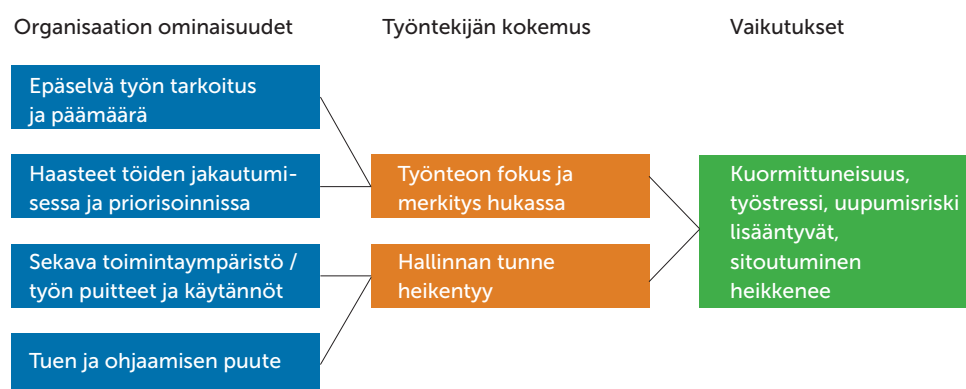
Organisaation ominaisuudet

Epäselvä työn tarkoitus ja päämäärä

Haasteet töiden jakautumisessa ja priorisoinnissa

Sekava toimintaympäristö / työn puitteet ja käytännöt

Tuen ja ohjaamisen puute

Työntekijän kokemus

Työnteon fokus ja merkitys hukassa

Hallinnan tunne heikentyy

Vaikutukset

Kuormittuneisuus, työstressi, uupumisriski lisääntyvät, sitoutuminen heikkenee